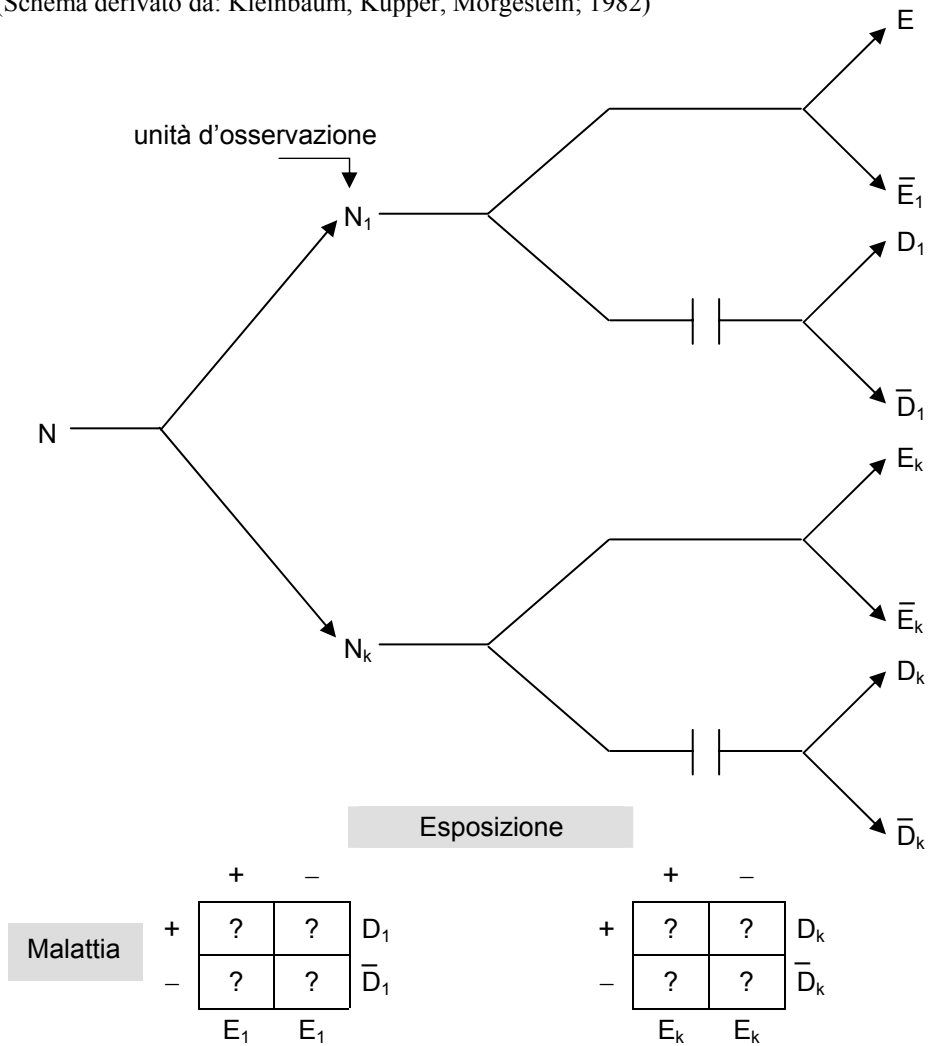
(Schema derivato da: Kleinbaum, Kupper, Morgestein, 1982)

E

unità d'osservazione

$N_1$

$\bar{E}_1$

$D_1$

$\bar{D}_1$

N

$E_k$

$N_k$

$\bar{E}_k$

$D_k$

$\bar{D}_k$

Esposizione

Malattia

| | + | – | |
|---|---|---|---|
| + | ? | ? | $D_1$ |
| – | ? | ? | $\bar{D}_1$ |
| | $E_1$ | $E_1$ | |

| | + | – | |
|---|---|---|---|
| + | ? | ? | $D_k$ |
| – | ? | ? | $\bar{D}_k$ |
| | $E_k$ | $E_k$ | |